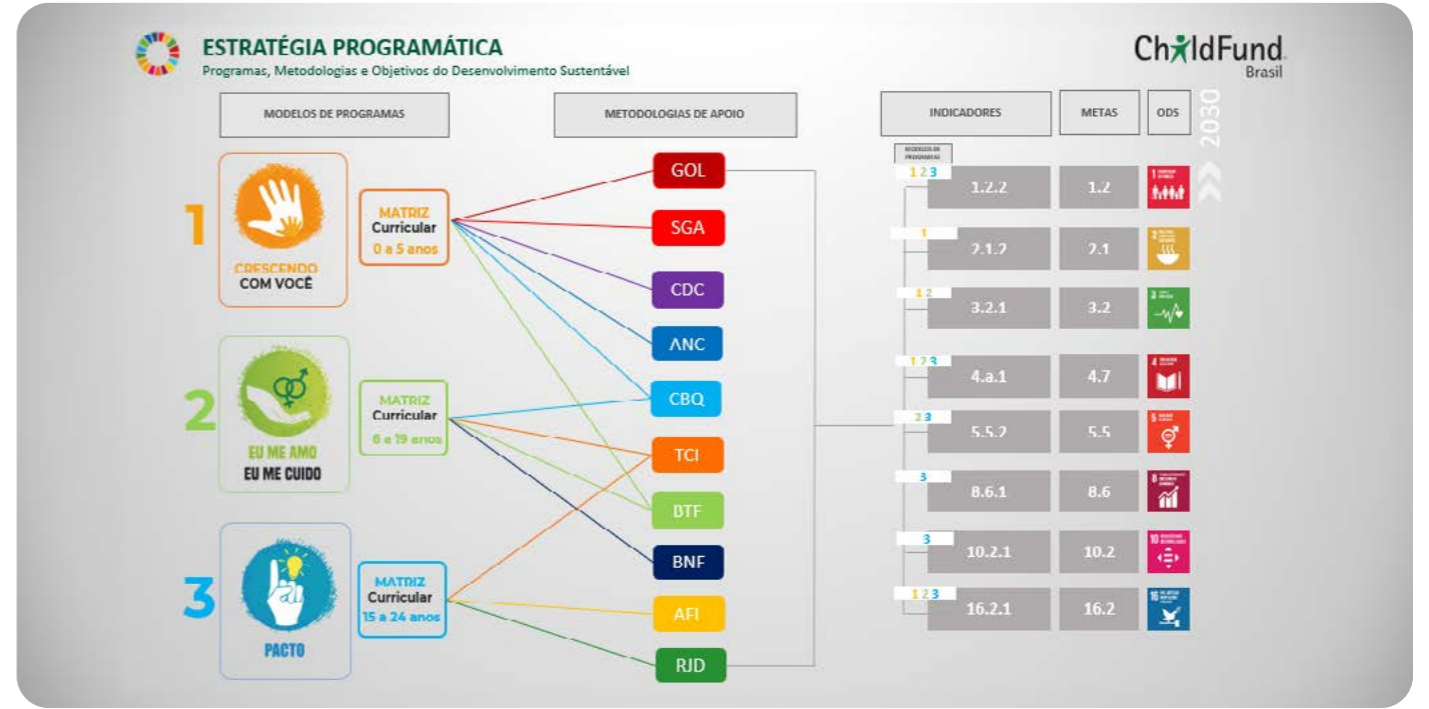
ESTRATÉGIA PROGRAMÁTICA
Programas, Metodologias e Objetivos do Desenvolvimento Sustentável

ChildFund Brasil

MODELOS DE PROGRAMAS

METODOLOGIAS DE APOIO

INDICADORES

METAS

ODS

2030

1
CRESCENDO COM VOCÊ

MATRIZ Curricular 0 a 5 anos

2
EU ME AMO EU ME CUIDO

MATRIZ Curricular 6 a 19 anos

3
PACTO

MATRIZ Curricular 15 a 24 anos

GOL
SGA
CDC
ANC
CBQ
TCI
BTF
BNF
AFI
RJD

MODELOS DE PROGRAMAS

| | INDICADORES | METAS | ODS |
|---|---|---|---|
| 1 2 3 | 1.2.2 | 1.2 | 1 |
| 1 | 2.1.2 | 2.1 | 2 |
| 1 2 | 3.2.1 | 3.2 | 3 |
| 1 2 3 | 4.a.1 | 4.7 | 4 |
| 2 3 | 5.5.2 | 5.5 | 5 |
| 3 | 8.6.1 | 8.6 | 8 |
| 3 | 10.2.1 | 10.2 | 10 |
| 1 2 3 | 16.2.1 | 16.2 | 16 |